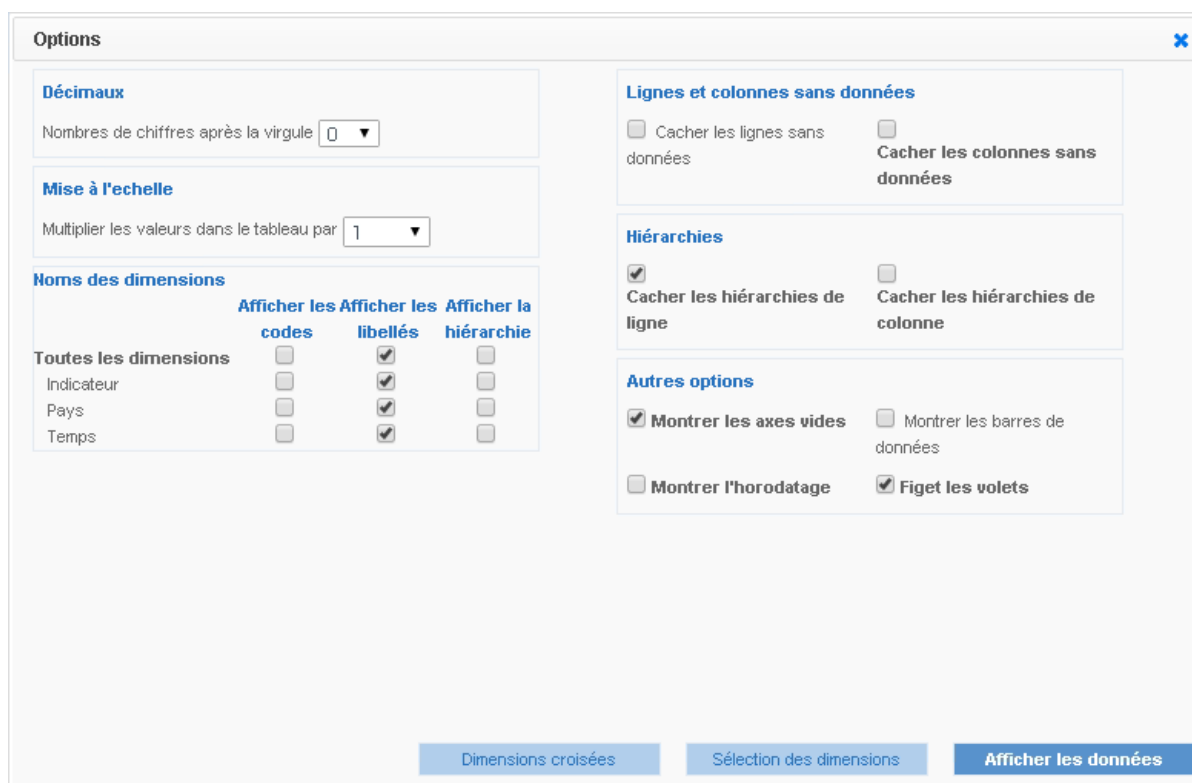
Options

Décimaux

Nombres de chiffres après la virgule 0 ▼

Mise à l'echelle

Multiplier les valeurs dans le tableau par 1 ▼

Noms des dimensions

| | Afficher les codes | Afficher les libellés | Afficher la hiérarchie |
|---|---|---|---|
| Toutes les dimensions | ☐ | ☑ | ☐ |
| Indicateur | ☐ | ☑ | ☐ |
| Pays | ☐ | ☑ | ☐ |
| Temps | ☐ | ☑ | ☐ |

Lignes et colonnes sans données

☐ Cacher les lignes sans données

☐ Cacher les colonnes sans données

Hiérarchies

☑ Cacher les hiérarchies de ligne

☐ Cacher les hiérarchies de colonne

Autres options

☑ Montrer les axes vides

☐ Montrer les barres de données

☐ Montrer l'horodatage

☑ Figet les volets

Dimensions croisées Sélection des dimensions Afficher les données